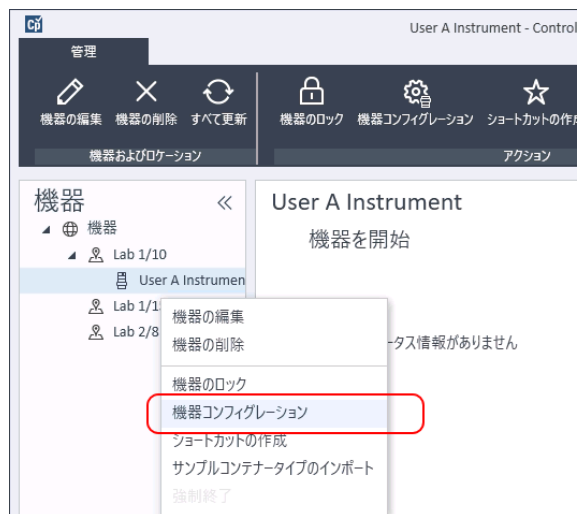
User A Instrument - Control

管理

機器の編集 機器の削除 すべて更新

機器のロック 機器コンフィグレーション ショートカットの作成

機器およびロケーション

アクション

機器 «

機器

Lab 1/10

User A Instrumen

Lab 1/1

Lab 2/8

User A Instrument

機器を開始

ータス情報がありません

機器の編集
機器の削除

機器のロック
機器コンフィグレーション
ショートカットの作成
サンプルコンテナータイプのインポート
強制終了